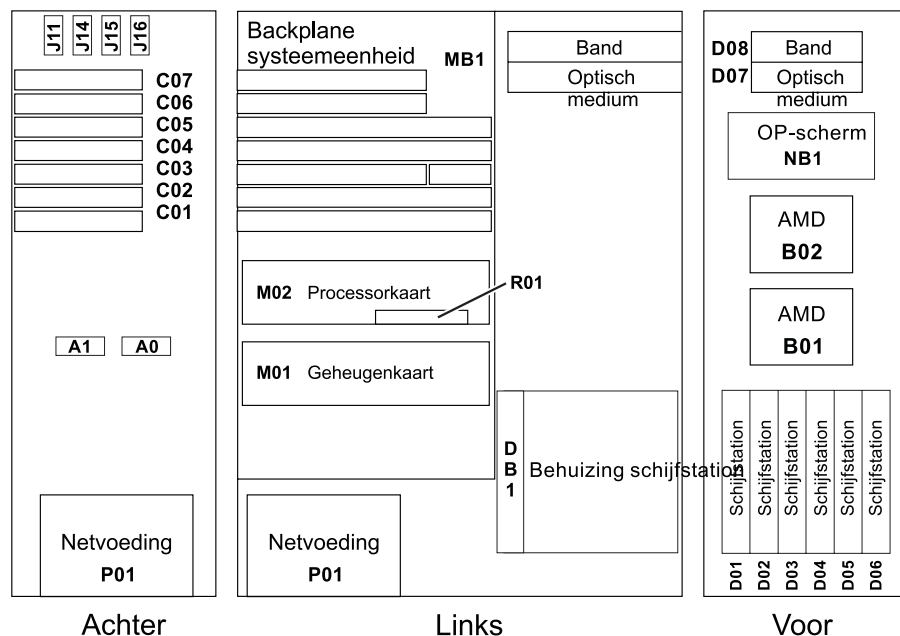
J11 J14 J15 J16

C07
C06
C05
C04
C03
C02
C01

A1 A0

Netvoeding
P01

Achter

Backplane systeemeenheid
MB1

Band
Optisch medium

M02 Processorkaart
R01

M01 Geheugenkaart

DB1
Behuizing schijfstation

Netvoeding
P01

Links

D08 Band
D07 Optisch medium

OP-scherm
NB1

AMD
B02

AMD
B01

Schijfstation Schijfstation Schijfstation Schijfstation Schijfstation Schijfstation

D01 D02 D03 D04 D05 D06

Voor